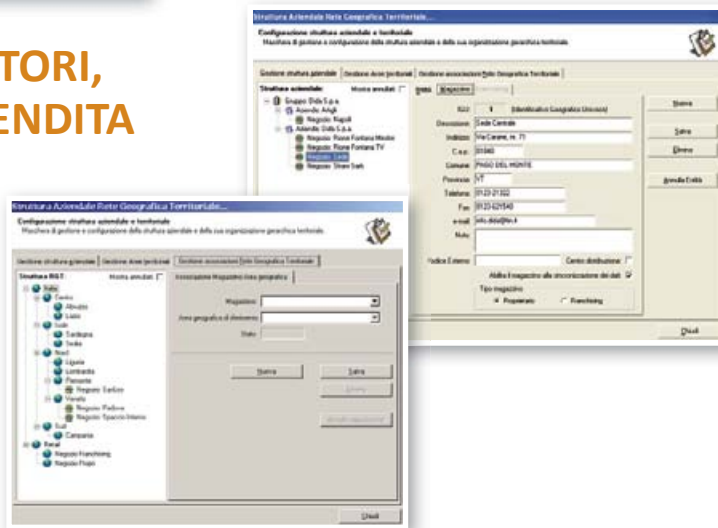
TORI,
ENDITA

Struttura Aziendale Rete Geografica Territoriale...
Configurazione struttura aziendale e territoriale
Maschera di gestione e configurazione della struttura aziendale e della sua organizzazione gerarchica territoriale

Gestione struttura aziendale | Gestione Aree territoriali | Gestione associazione Rete Geografica Territoriale

Struttura aziendale: Mostra annullati
Gruppo Dolls S.p.a.
Azienda Artigli
Negozio Napoli
Aziende Dolls S.p.a.
Negozio Rione Fontana Mestre
Negozio Rione Fontana TV
Negozio Sede
Negozio Show Sarti

Ente | Magazzino

RGT: 1 (Identificativo Geografico Univoco)
Descrizione: Sede Centrale
Indirizzo: Via Carane, n. 71
C.a.p.: 00840
Comune: PASO DEL MONTE
Provincia: VT
Telefono: 0123-21322
Fax: 0123-621540
e-mail: info.dolls@tin.it
Note:
Codice Esterno:
Centro distribuzione:
Abilita il magazzino alla sincronizzazione dei dati
Tipo magazzino
Proprietario
Franchising

Nuovo
Salva
Elimina
Annulla Entità
Chiudi

Struttura Aziendale Rete Geografica Territoriale...
Configurazione struttura aziendale e territoriale
Maschera di gestione e configurazione della struttura aziendale e della sua organizzazione gerarchica territoriale.

Gestione struttura aziendale | Gestione Aree territoriali | Gestione associazione Rete Geografica Territoriale

Struttura RGT: Mostra annullati
Italia
Centro
Abruzzo
Lazio
Sud
Sardegna
Sicilia
Nord
Liguria
Lombardia
Piemonte
Negozio Sarbor
Veneto
Negozio Padova
Negozio Spaccio Interno
Sud
Campania
Estero
Negozio Franchising
Negozio Prato

Associazione Magazzino/Area geografica
Magazzino:
Area geografica di riferimento:
Stato:

Nuovo
Salva
Elimina
Annulla associazione
Chiudi